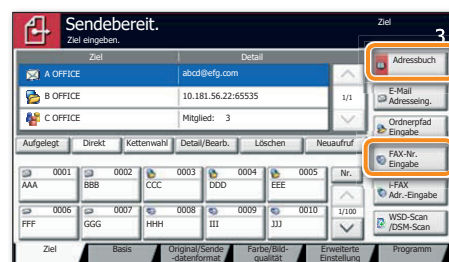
Sendebereit.
Ziel eingeben.

Ziel
3

| Ziel | Detail |
|---|---|
| A OFFICE | abcd@efg.com |
| B OFFICE | 10.181.56.22:65535 |
| C OFFICE | Mitglied: 3 |

1/1

Adressbuch
E-Mail Adresseing.
Ordnerpfad Eingabe
FAX-Nr. Eingabe
i-FAX Adr.-Eingabe
WSD-Scan /DSM-Scan

Aufgelegt
Direkt
Kettenwahl
Detail/Bearb.
Löschen
Neuaufruf

0001 AAA
0002 BBB
0003 CCC
0004 DDD
0005 EEE
0006 FFF
0007 GGG
0008 HHH
0009 III
0010 JJJ

Nr.
1/100

Ziel
Basis
Original/Sende -datenformat
Farbe/Bild- qualität
Erweiterte Einstellung
Programm